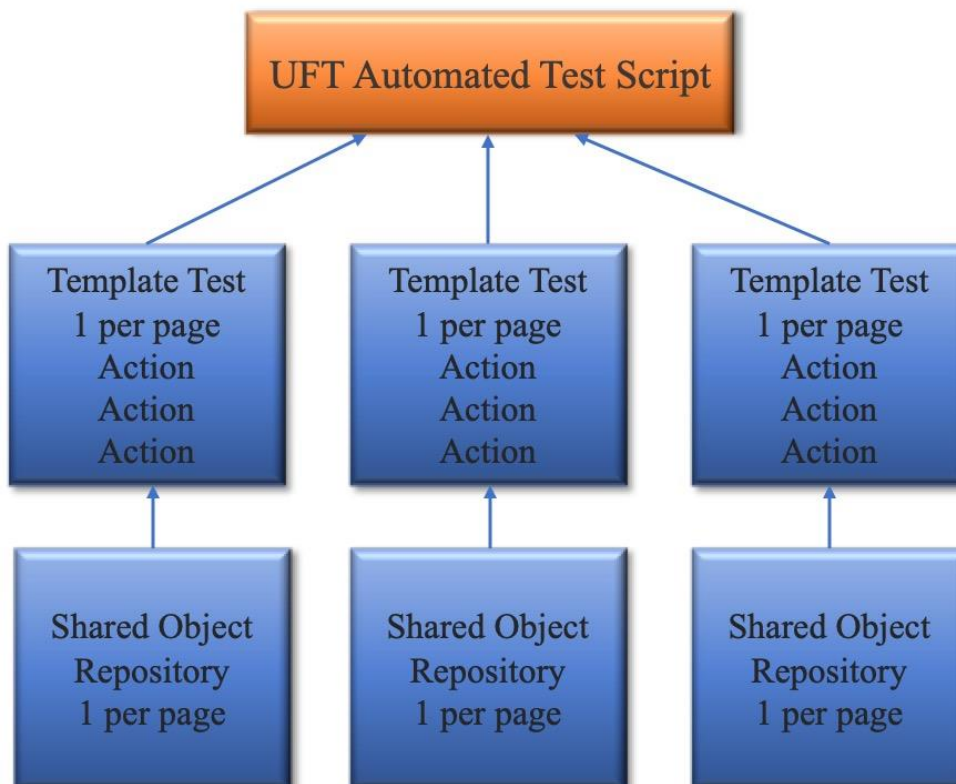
UFT Automated Test Script

Template Test
1 per page
Action
Action
Action

Template Test
1 per page
Action
Action
Action

Template Test
1 per page
Action
Action
Action

Shared Object
Repository
1 per page

Shared Object
Repository
1 per page

Shared Object
Repository
1 per page